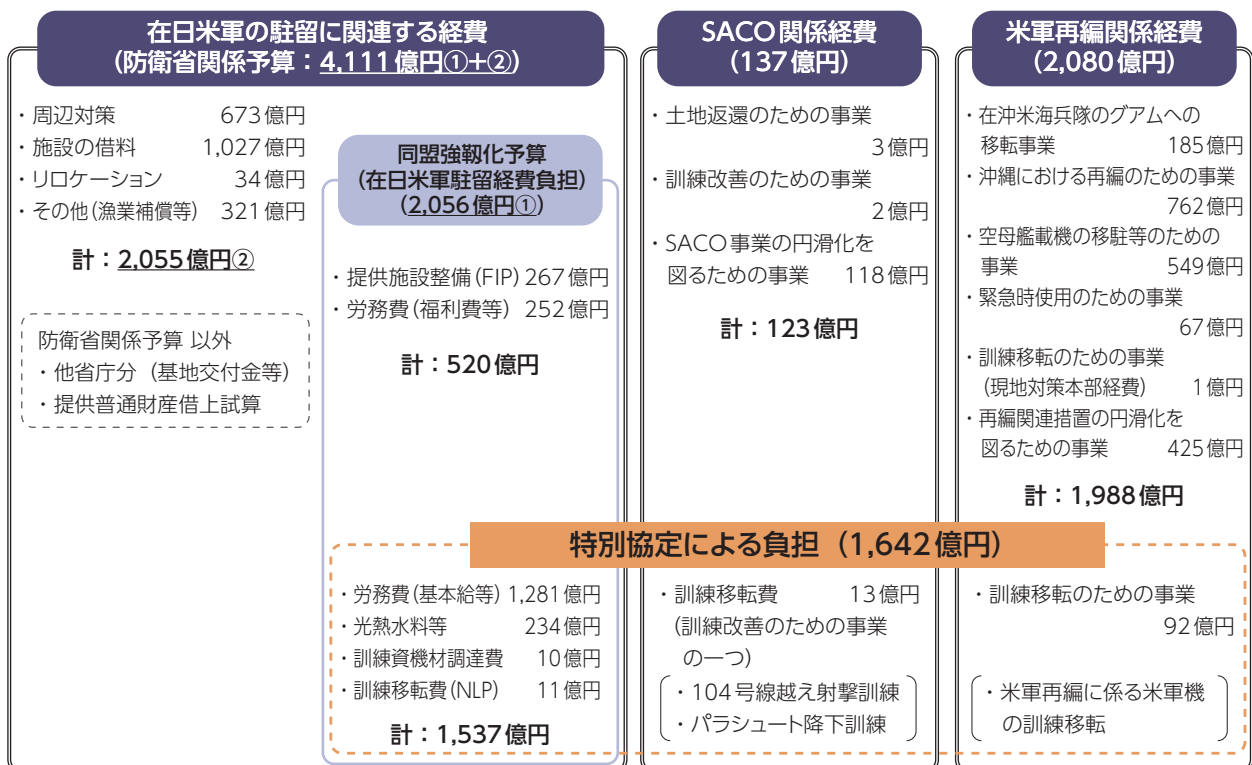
在日米軍の駐留に関連する経費
（防衛省関係予算：4,111億円①+②）

・周辺対策 673億円
・施設の借料 1,027億円
・リロケーション 34億円
・その他（漁業補償等） 321億円

計：2,055億円②

防衛省関係予算 以外
・他省庁分（基地交付金等）
・提供普通財産借上試算

同盟強靭化予算
（在日米軍駐留経費負担）
（2,056億円①）

・提供施設整備（FIP） 267億円
・労務費（福利費等） 252億円

計：520億円

SACO関係経費
（137億円）

・土地返還のための事業 3億円
・訓練改善のための事業 2億円
・SACO事業の円滑化を図るための事業 118億円

計：123億円

米軍再編関係経費
（2,080億円）

・在沖米海兵隊のグアムへの移転事業 185億円
・沖縄における再編のための事業 762億円
・空母艦載機の移駐等のための事業 549億円
・緊急時使用のための事業 67億円
・訓練移転のための事業（現地対策本部経費） 1億円
・再編関連措置の円滑化を図るための事業 425億円

計：1,988億円

特別協定による負担（1,642億円）

・労務費（基本給等） 1,281億円
・光熱水料等 234億円
・訓練資機材調達費 10億円
・訓練移転費（NLP） 11億円

計：1,537億円

・訓練移転費 13億円
（訓練改善のための事業の一つ）
・104号線越え射撃訓練
・パラシュート降下訓練

・訓練移転のための事業 92億円
・米軍再編に係る米軍機の訓練移転